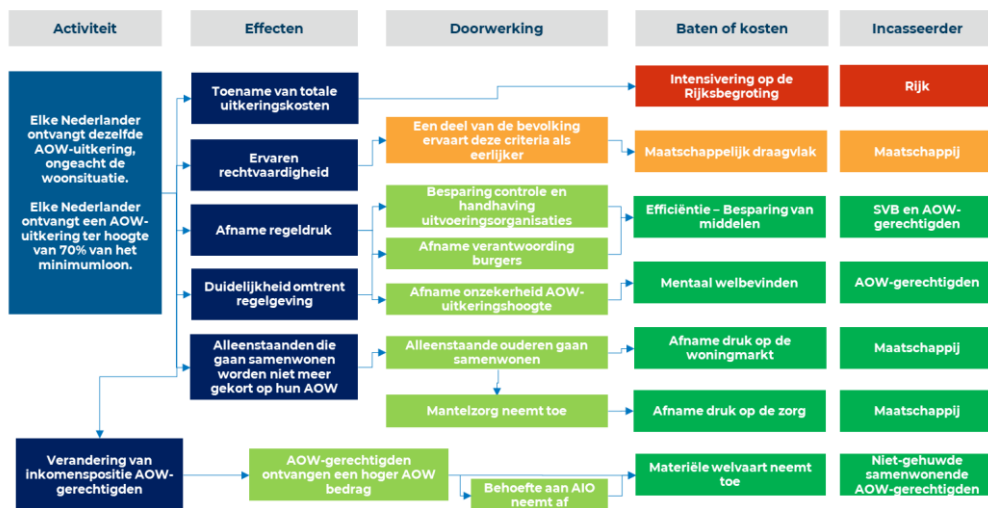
Activiteit

Effecten

Doorwerking

Baten of kosten

Incasseerder

Elke Nederlander ontvangt dezelfde AOW-uitkering, ongeacht de woonsituatie.

Elke Nederlander ontvangt een AOW-uitkering ter hoogte van 70% van het minimumloon.

Toename van totale uitkeringskosten

Intensivering op de Rijksbegroting

Rijk

Ervaren rechtvaardigheid

Een deel van de bevolking ervaart deze criteria als eerlijker

Maatschappelijk draagvlak

Maatschappij

Afname regeldruk

Besparing controle en handhaving uitvoeringsorganisaties

Afname verantwoording burgers

Efficiëntie – Besparing van middelen

SVB en AOW-gerechtigden

Duidelijkheid omtrent regelgeving

Afname onzekerheid AOW-uitkeringshoogte

Mentaal welbevinden

AOW-gerechtigden

Alleenstaanden die gaan samenwonen worden niet meer gekort op hun AOW

Alleenstaande ouderen gaan samenwonen

Afname druk op de woningmarkt

Maatschappij

Mantelzorg neemt toe

Afname druk op de zorg

Maatschappij

Verandering van inkomenspositie AOW-gerechtigden

AOW-gerechtigden ontvangen een hoger AOW bedrag

Behoefte aan AIO neemt af

Materiële welvaart neemt toe

Niet-gehuwde samenwonende AOW-gerechtigden